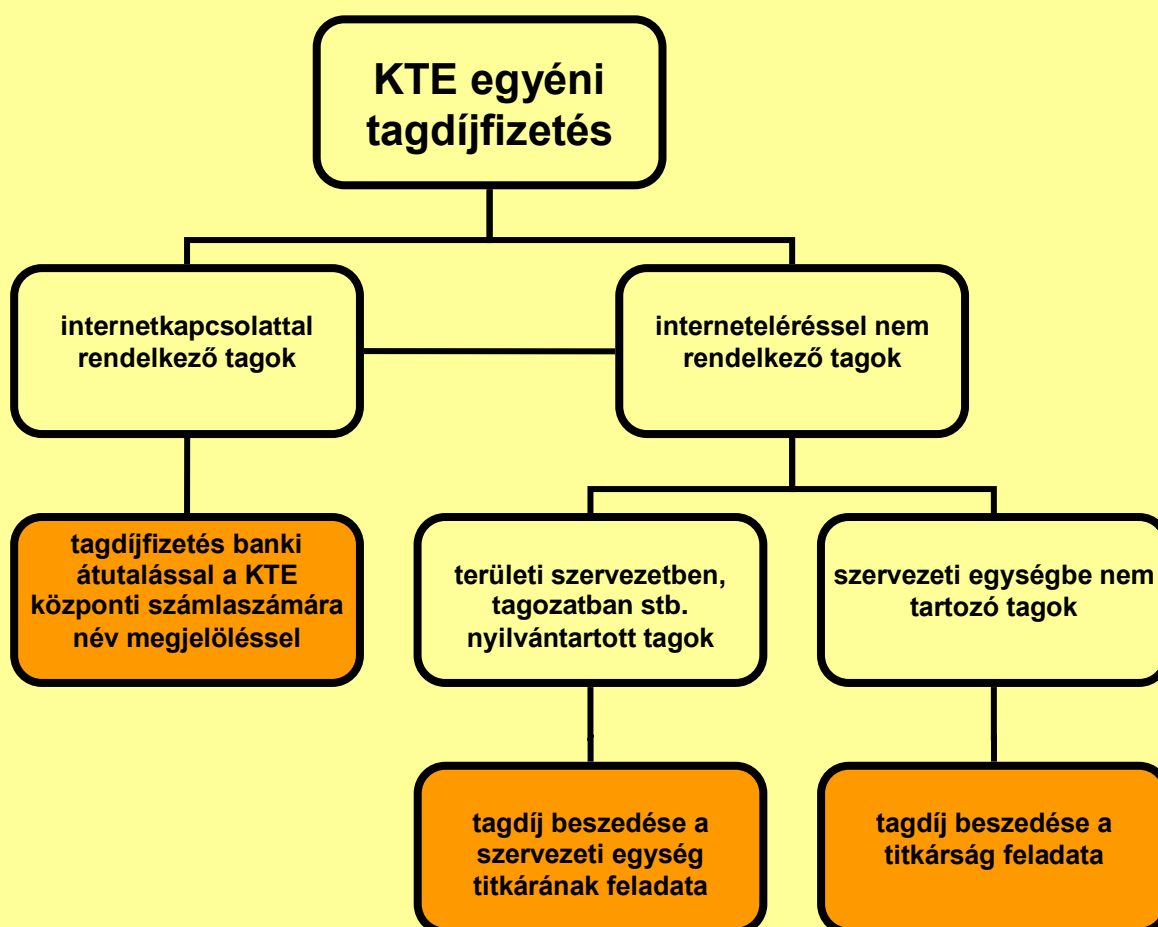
KTE egyéni tagdíjfizetés

internetkapcsolattal rendelkező tagok

interneteléréssel nem rendelkező tagok

tagdíjfizetés banki átutalással a KTE központi számlaszámára név megjelöléssel

területi szervezetben, tagozatban stb. nyilvántartott tagok

szervezeti egységbe nem tartozó tagok

tagdíj beszedése a szervezeti egység titkárának feladata

tagdíj beszedése a titkárság feladata